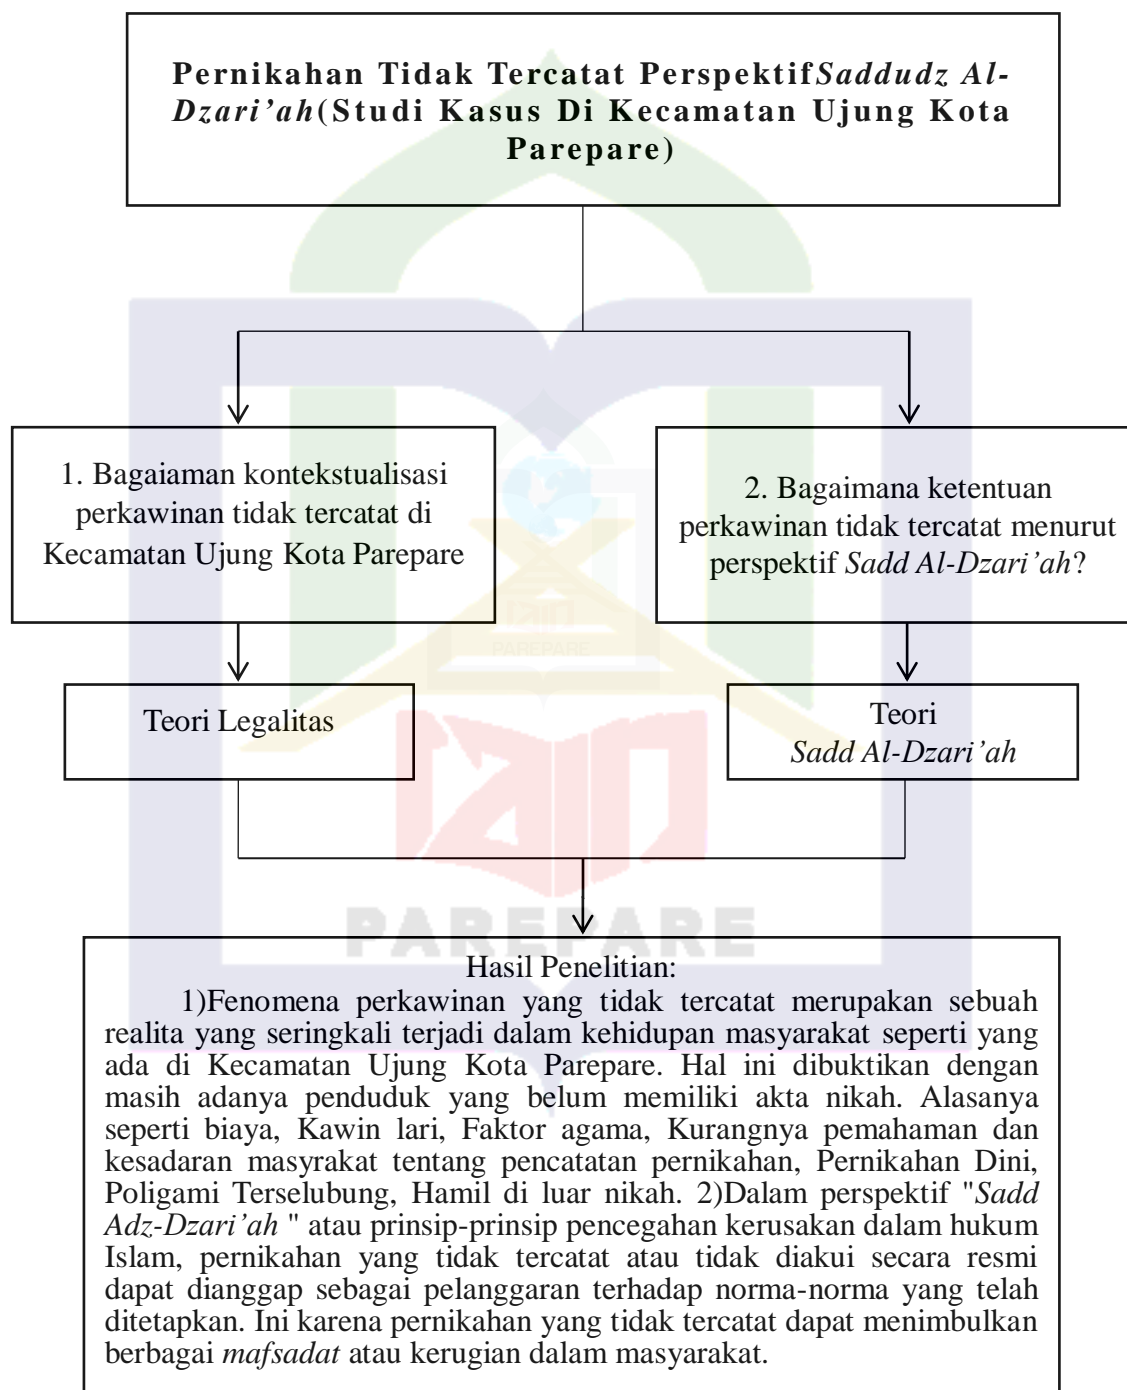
**Pernikahan Tidak Tercatat Perspektif*Saddudz Al-Dzari'ah*(Studi Kasus Di Kecamatan Ujung Kota Parepare)**

1. Bagaiaman kontekstualisasi perkawinan tidak tercatat di Kecamatan Ujung Kota Parepare

2. Bagaimana ketentuan perkawinan tidak tercatat menurut perspektif *Sadd Al-Dzari'ah*?

Teori Legalitas

Teori *Sadd Al-Dzari'ah*

PAREPARE

Hasil Penelitian:

1)Fenomena perkawinan yang tidak tercatat merupakan sebuah realita yang seringkali terjadi dalam kehidupan masyarakat seperti yang ada di Kecamatan Ujung Kota Parepare. Hal ini dibuktikan dengan masih adanya penduduk yang belum memiliki akta nikah. Alasanya seperti biaya, Kawin lari, Faktor agama, Kurangnya pemahaman dan kesadaran masyrakat tentang pencatatan pernikahan, Pernikahan Dini, Poligami Terselubung, Hamil di luar nikah. 2)Dalam perspektif "*Sadd Adz-Dzari'ah* " atau prinsip-prinsip pencegahan kerusakan dalam hukum Islam, pernikahan yang tidak tercatat atau tidak diakui secara resmi dapat dianggap sebagai pelanggaran terhadap norma-norma yang telah ditetapkan. Ini karena pernikahan yang tidak tercatat dapat menimbulkan berbagai *mafsadat* atau kerugian dalam masyarakat.